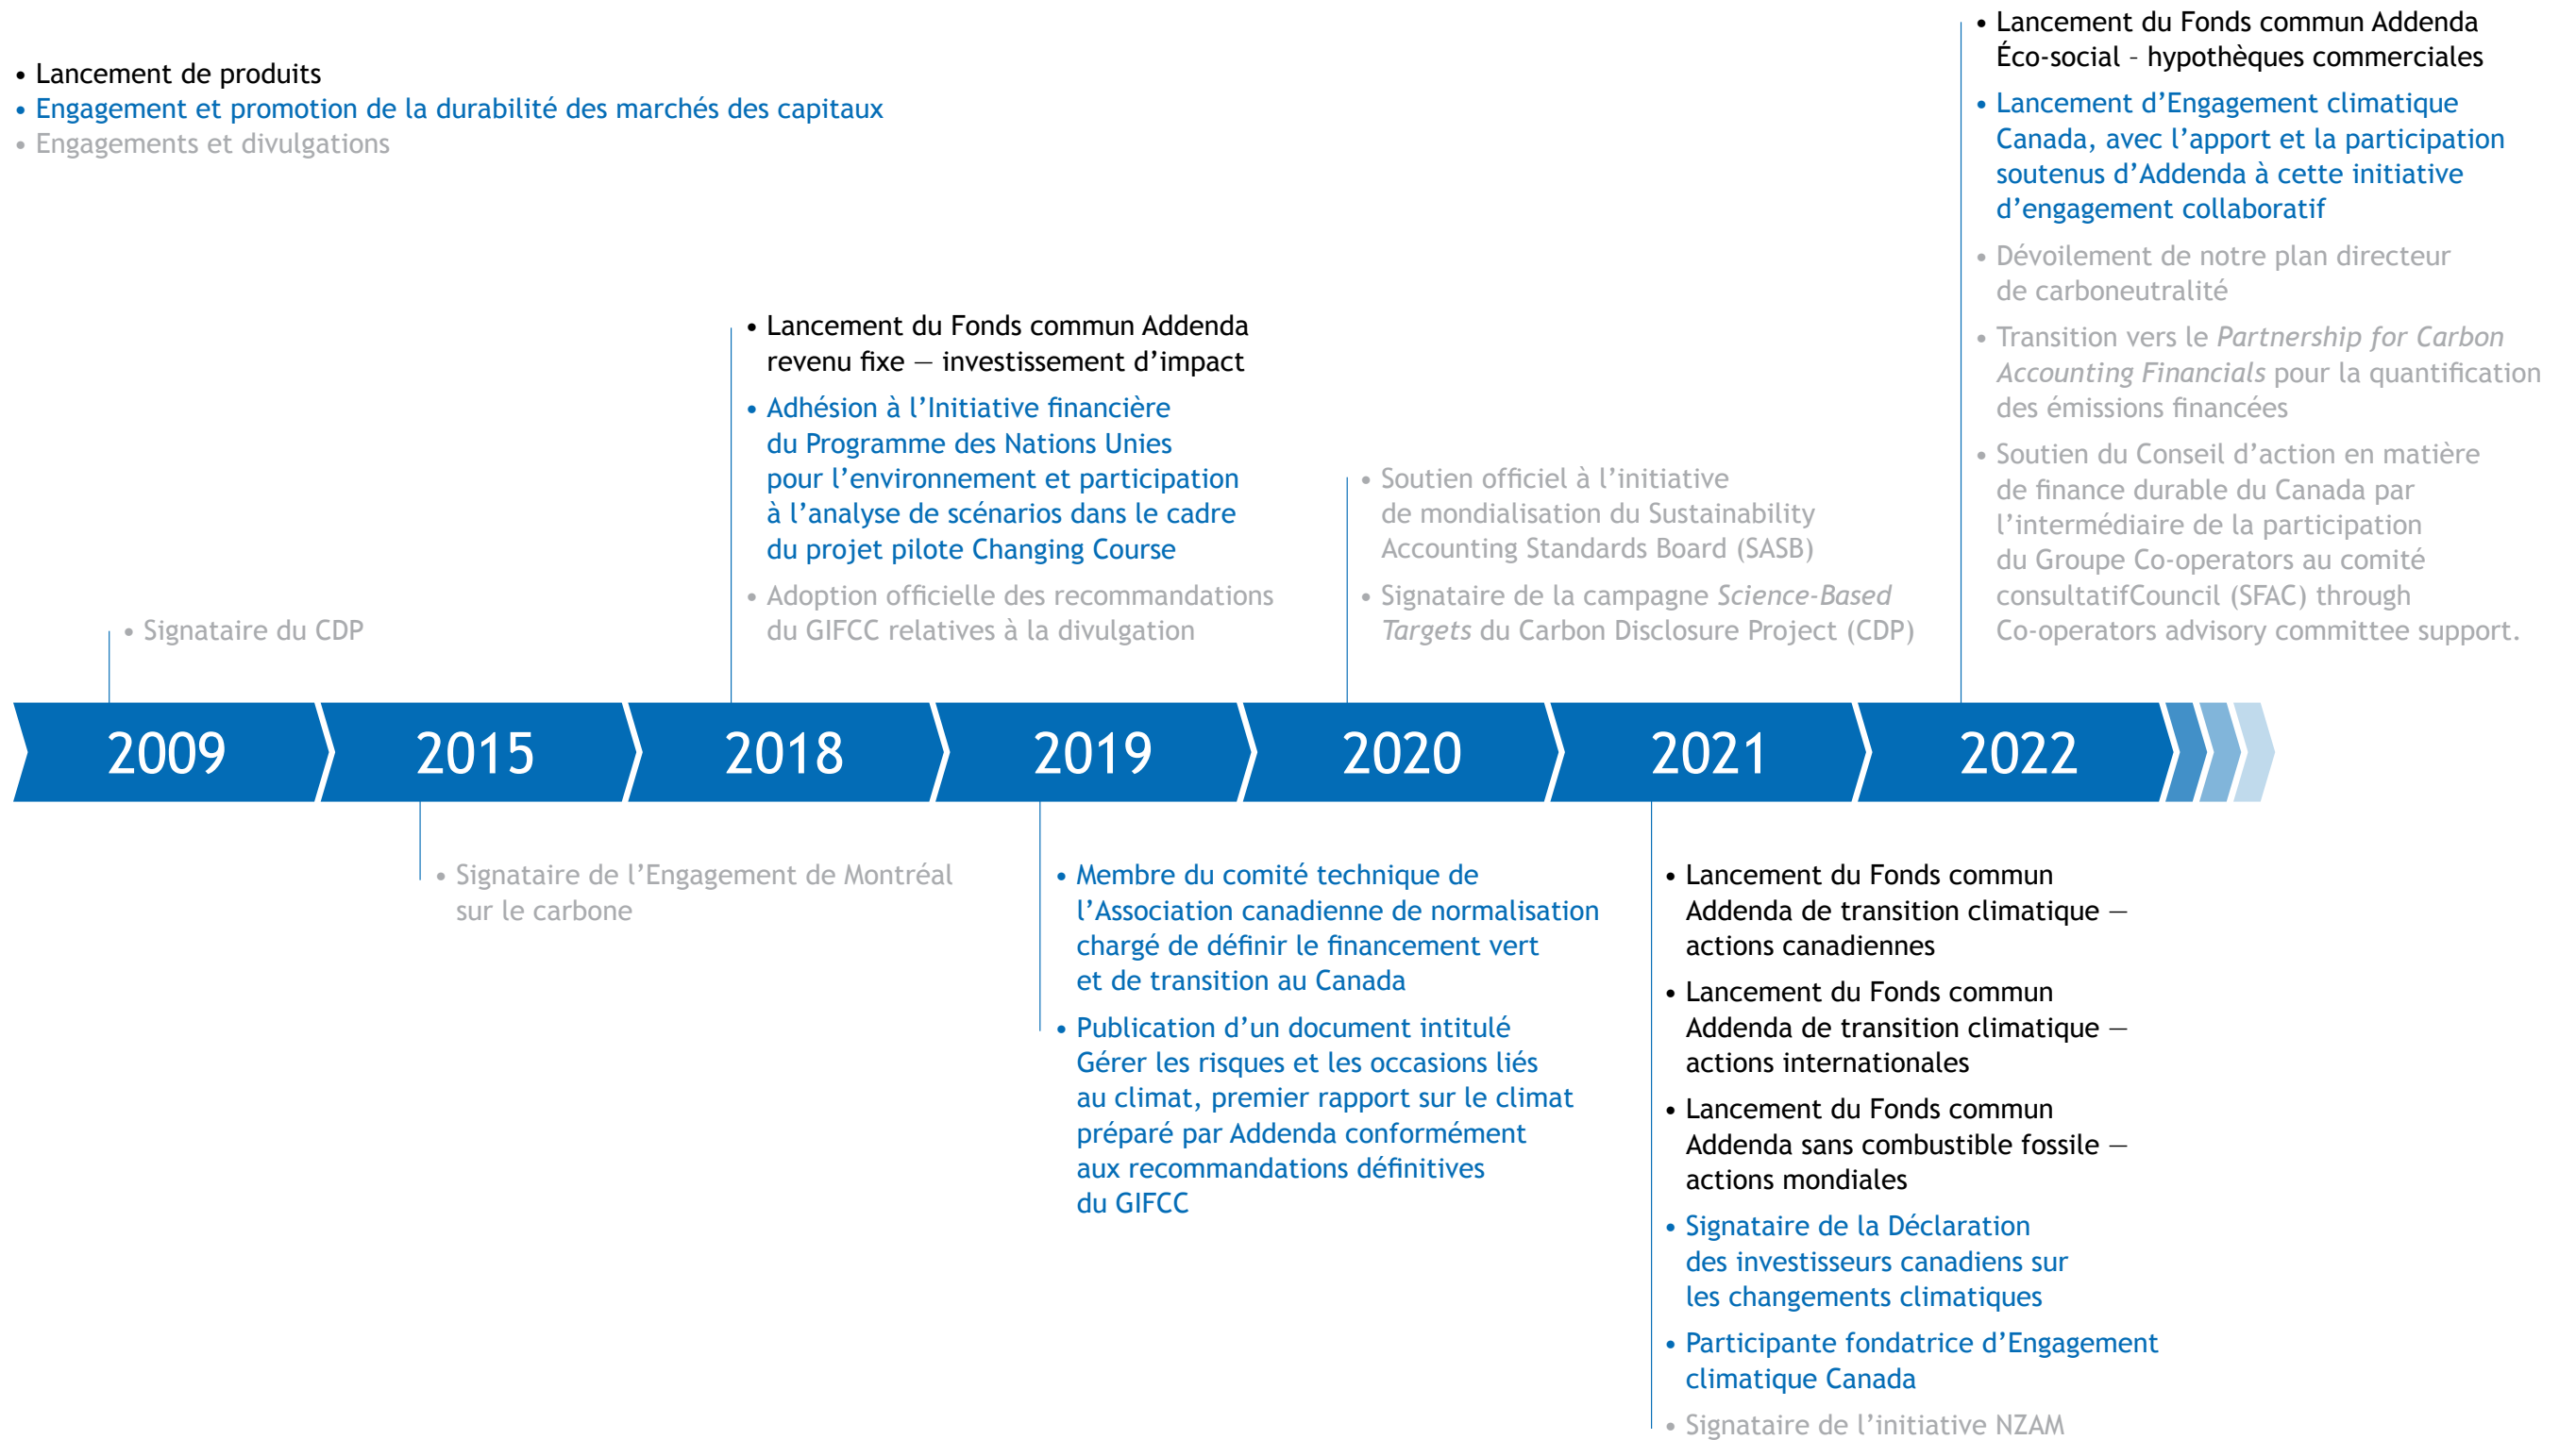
• Lancement de produits
• Engagement et promotion de la durabilité des marchés des capitaux
• Engagements et divulgations

• Signataire du CDP

• Lancement du Fonds commun Addenda revenu fixe — investissement d'impact
• Adhésion à l'Initiative financière du Programme des Nations Unies pour l'environnement et participation à l'analyse de scénarios dans le cadre du projet pilote Changing Course
• Adoption officielle des recommandations du GIFCC relatives à la divulgation

• Soutien officiel à l'initiative de mondialisation du Sustainability Accounting Standards Board (SASB)
• Signataire de la campagne *Science-Based Targets* du Carbon Disclosure Project (CDP)

• Lancement du Fonds commun Addenda Éco-social – hypothèques commerciales
• Lancement d'Engagement climatique Canada, avec l'apport et la participation soutenus d'Addenda à cette initiative d'engagement collaboratif
• Dévoilement de notre plan directeur de carboneutralité
• Transition vers le *Partnership for Carbon Accounting Financials* pour la quantification des émissions financées
• Soutien du Conseil d'action en matière de finance durable du Canada par l'intermédiaire de la participation du Groupe Co-operators au comité consultatifCouncil (SFAC) through Co-operators advisory committee support.

2009 2015 2018 2019 2020 2021 2022

• Signataire de l'Engagement de Montréal sur le carbone

• Membre du comité technique de l'Association canadienne de normalisation chargé de définir le financement vert et de transition au Canada
• Publication d'un document intitulé Gérer les risques et les occasions liés au climat, premier rapport sur le climat préparé par Addenda conformément aux recommandations définitives du GIFCC

• Lancement du Fonds commun Addenda de transition climatique — actions canadiennes
• Lancement du Fonds commun Addenda de transition climatique — actions internationales
• Lancement du Fonds commun Addenda sans combustible fossile — actions mondiales
• Signataire de la Déclaration des investisseurs canadiens sur les changements climatiques
• Participante fondatrice d'Engagement climatique Canada
• Signataire de l'initiative NZAM